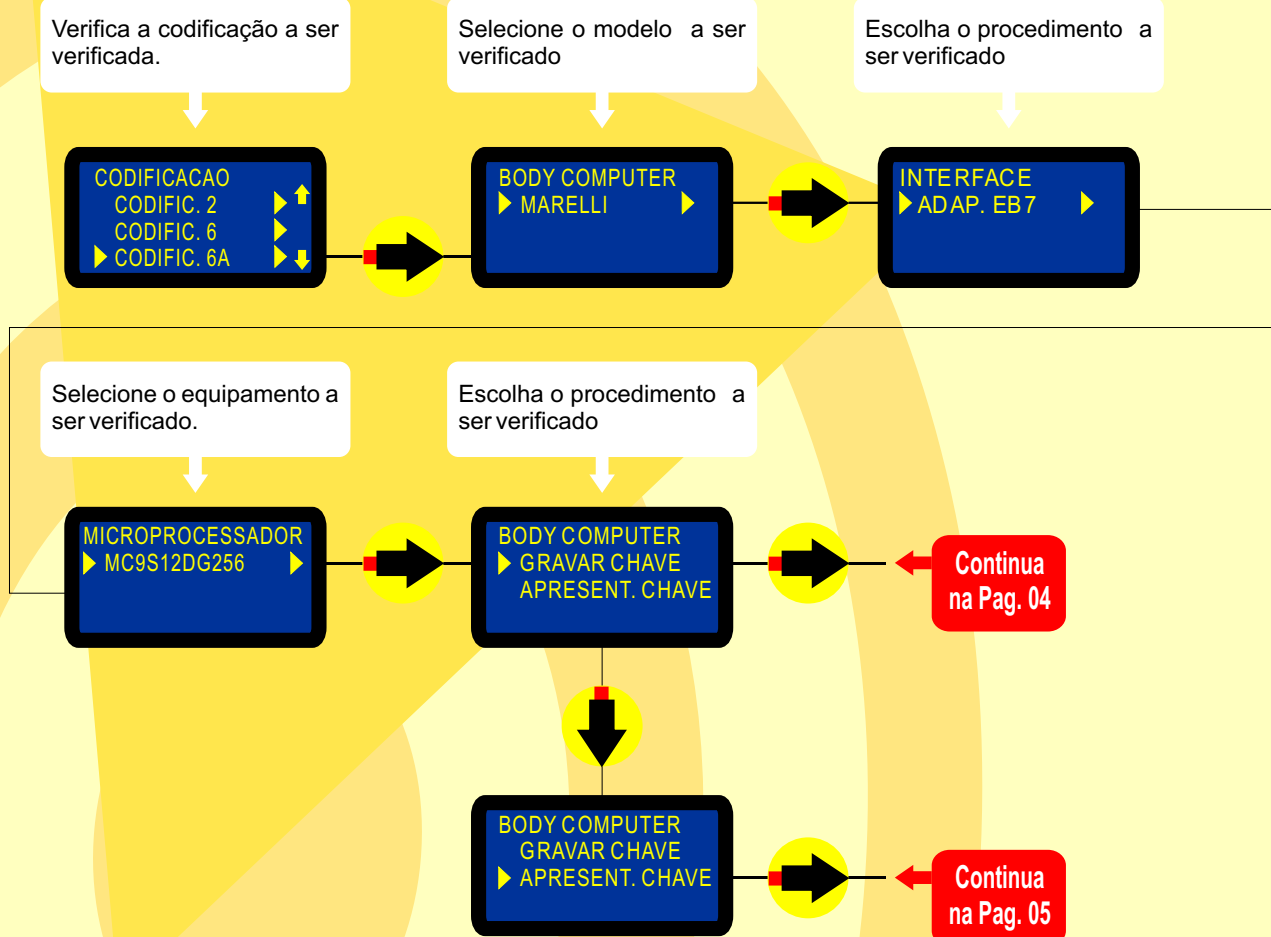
Verifica a codificação a ser verificada.

Selecione o modelo a ser verificado

Escolha o procedimento a ser verificado

CODIFICACAO
CODIFIC. 2
CODIFIC. 6
CODIFIC. 6A

BODY COMPUTER
MARELLI

INTERFACE
ADAP. EB7

Selecione o equipamento a ser verificado.

Escolha o procedimento a ser verificado

MICROPROCESSADOR
MC9S12DG256

BODY COMPUTER
GRAVAR CHAVE
APRESENT. CHAVE

Continua na Pag. 04

BODY COMPUTER
GRAVAR CHAVE
APRESENT. CHAVE

Continua na Pag. 05